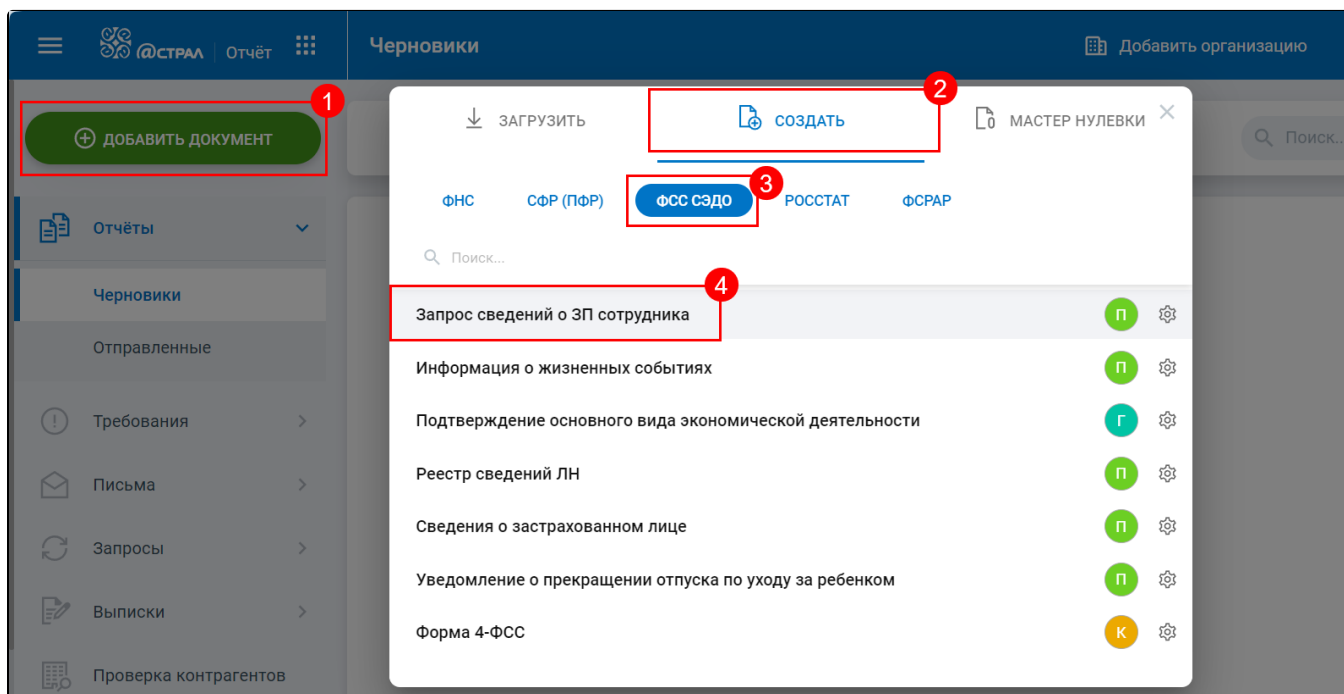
@СТРАЛ | Отчёт

Черновики

Добавить организацию

1

ДОБАВИТЬ ДОКУМЕНТ

Отчёты

Черновики

Отправленные

Требования

Письма

Запросы

Выписки

Проверка контрагентов

ЗАГРУЗИТЬ

2

СОЗДАТЬ

МАСТЕР НУЛЕВКИ

Поиск...

ФНС

СФР (ПФР)

3

ФСС СЭДО

РОССТАТ

ФСРАР

Поиск...

4

Запрос сведений о ЗП сотрудника

П

Информация о жизненных событиях

П

Подтверждение основного вида экономической деятельности

Г

Реестр сведений ЛН

П

Сведения о застрахованном лице

П

Уведомление о прекращении отпуска по уходу за ребенком

П

Форма 4-ФСС

К